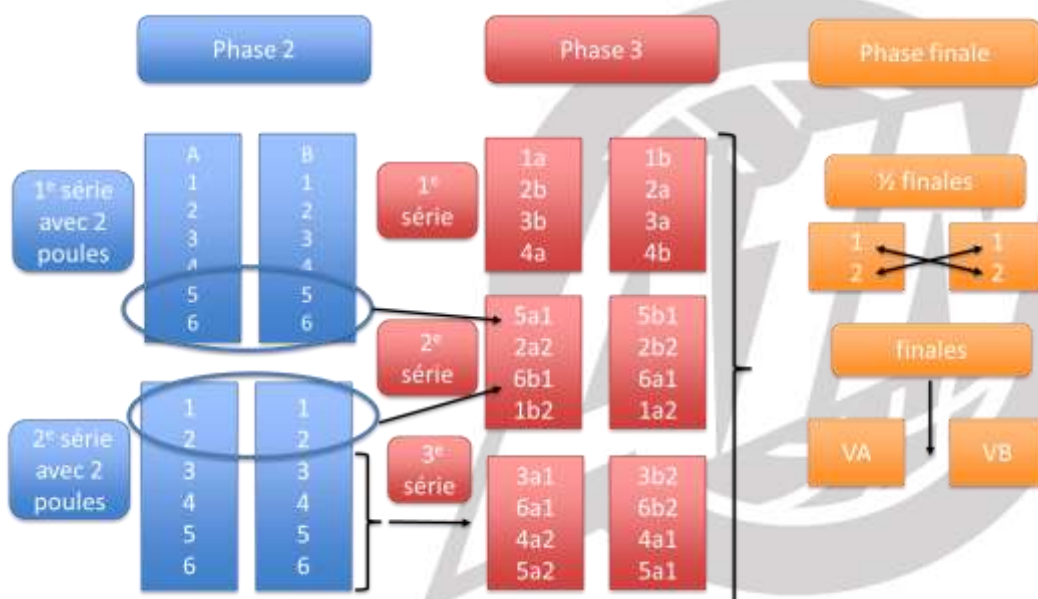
Phase 2

Phase 3

Phase finale

1$^e$ série avec 2 poules

A
1
2
3
4
5
6

B
1
2
3
4
5
6

1$^e$ série

1a
2b
3b
4a

1b
2a
3a
4b

½ finales

1
2

1
2

2$^e$ série

5a1
2a2
6b1
1b2

5b1
2b2
6a1
1a2

finales

2$^e$ série avec 2 poules

1
2
3
4
5
6

1
2
3
4
5
6

3$^e$ série

3a1
6a1
4a2
5a2

3b2
6b2
4a1
5a1

VA

VB